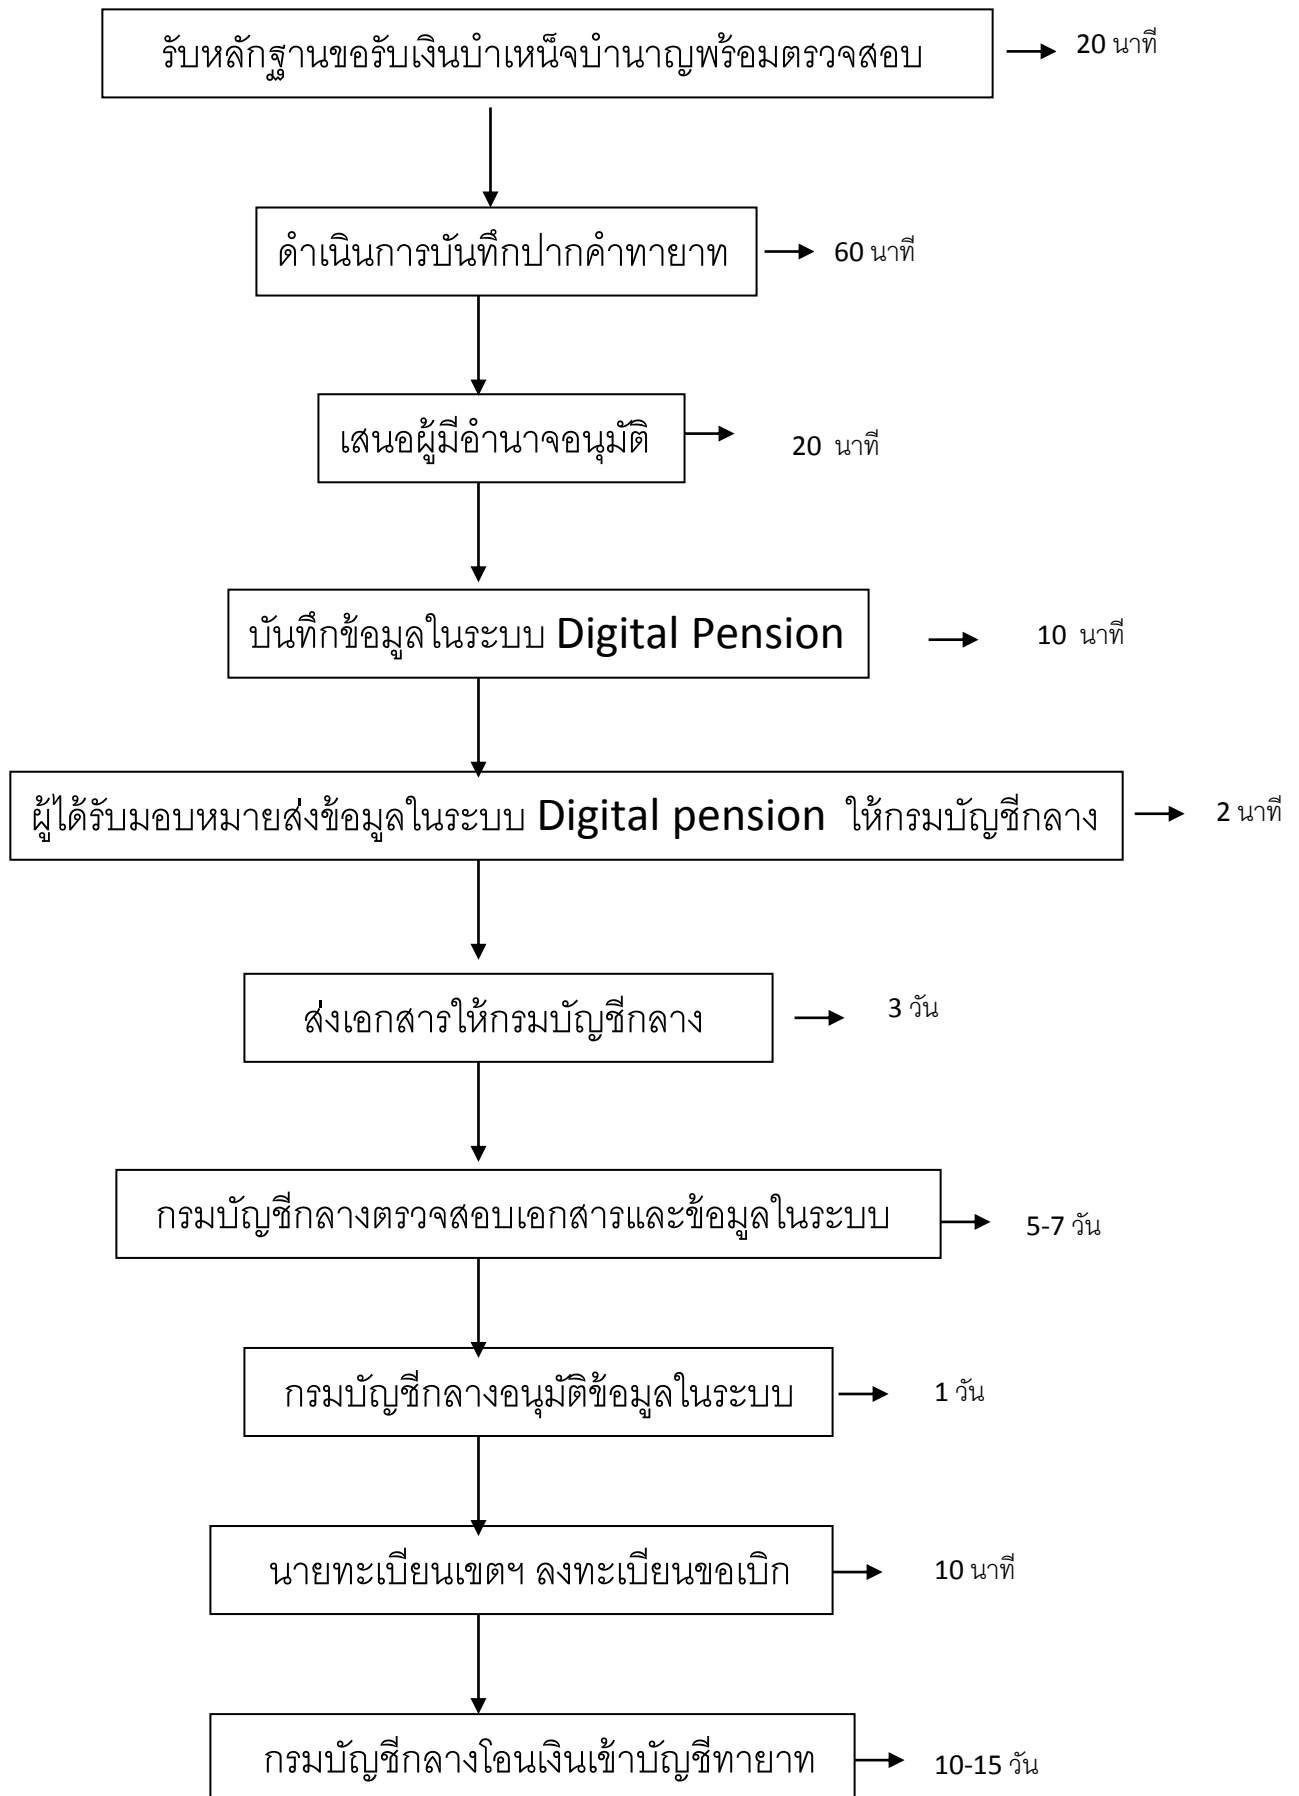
รับหลักฐานขอรับเงินบำเหน็จบำนาญพร้อมตรวจสอบ
20 นาที

ดำเนินการบันทึกปากคำทายาท
60 นาที

เสนอผู้มีอำนาจอนุมัติ
20 นาที

บันทึกข้อมูลในระบบ Digital Pension
10 นาที

ผู้ได้รับมอบหมายส่งข้อมูลในระบบ Digital pension ให้กรมบัญชีกลาง
2 นาที

ส่งเอกสารให้กรมบัญชีกลาง
3 วัน

กรมบัญชีกลางตรวจสอบเอกสารและข้อมูลในระบบ
5-7 วัน

กรมบัญชีกลางอนุมัติข้อมูลในระบบ
1 วัน

นายทะเบียนเขตฯ ลงทะเบียนขอเบิก
10 นาที

กรมบัญชีกลางโอนเงินเข้าบัญชีทายาท
10-15 วัน